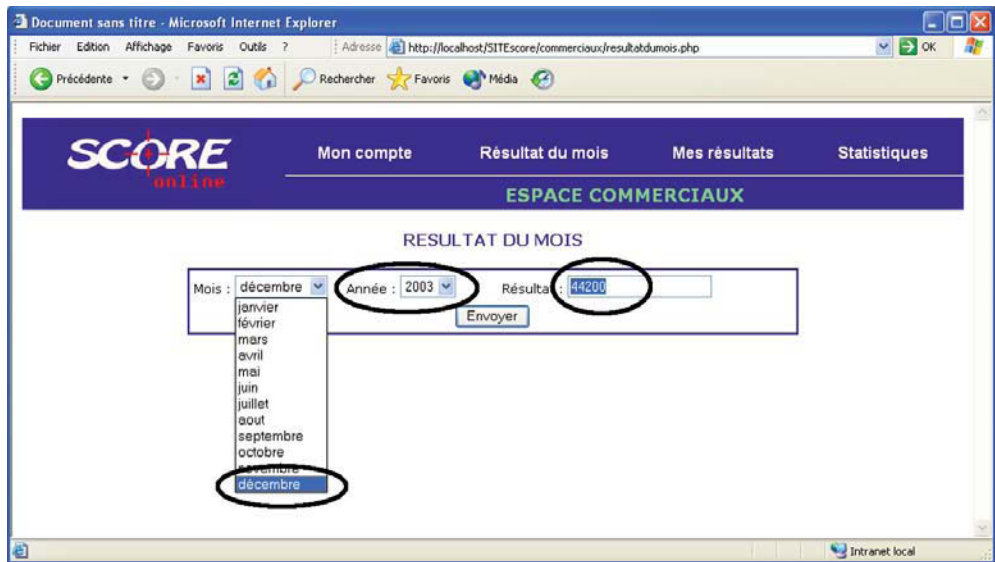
Document sans titre - Microsoft Internet Explorer

Fichier Edition Affichage Favoris Outils ?

Adresse http://localhost/SITEscore/commerciaux/resultatdumois.php

OK

Précédente Rechercher Favoris Média

SCORE online

Mon compte Résultat du mois Mes résultats Statistiques

ESPACE COMMERCIAUX

RESULTAT DU MOIS

Mois : décembre

janvier
février
mars
avril
mai
juin
juillet
aout
septembre
octobre
novembre
décembre

Année : 2003

Résultat : 44200

Envoyer

Intranet local